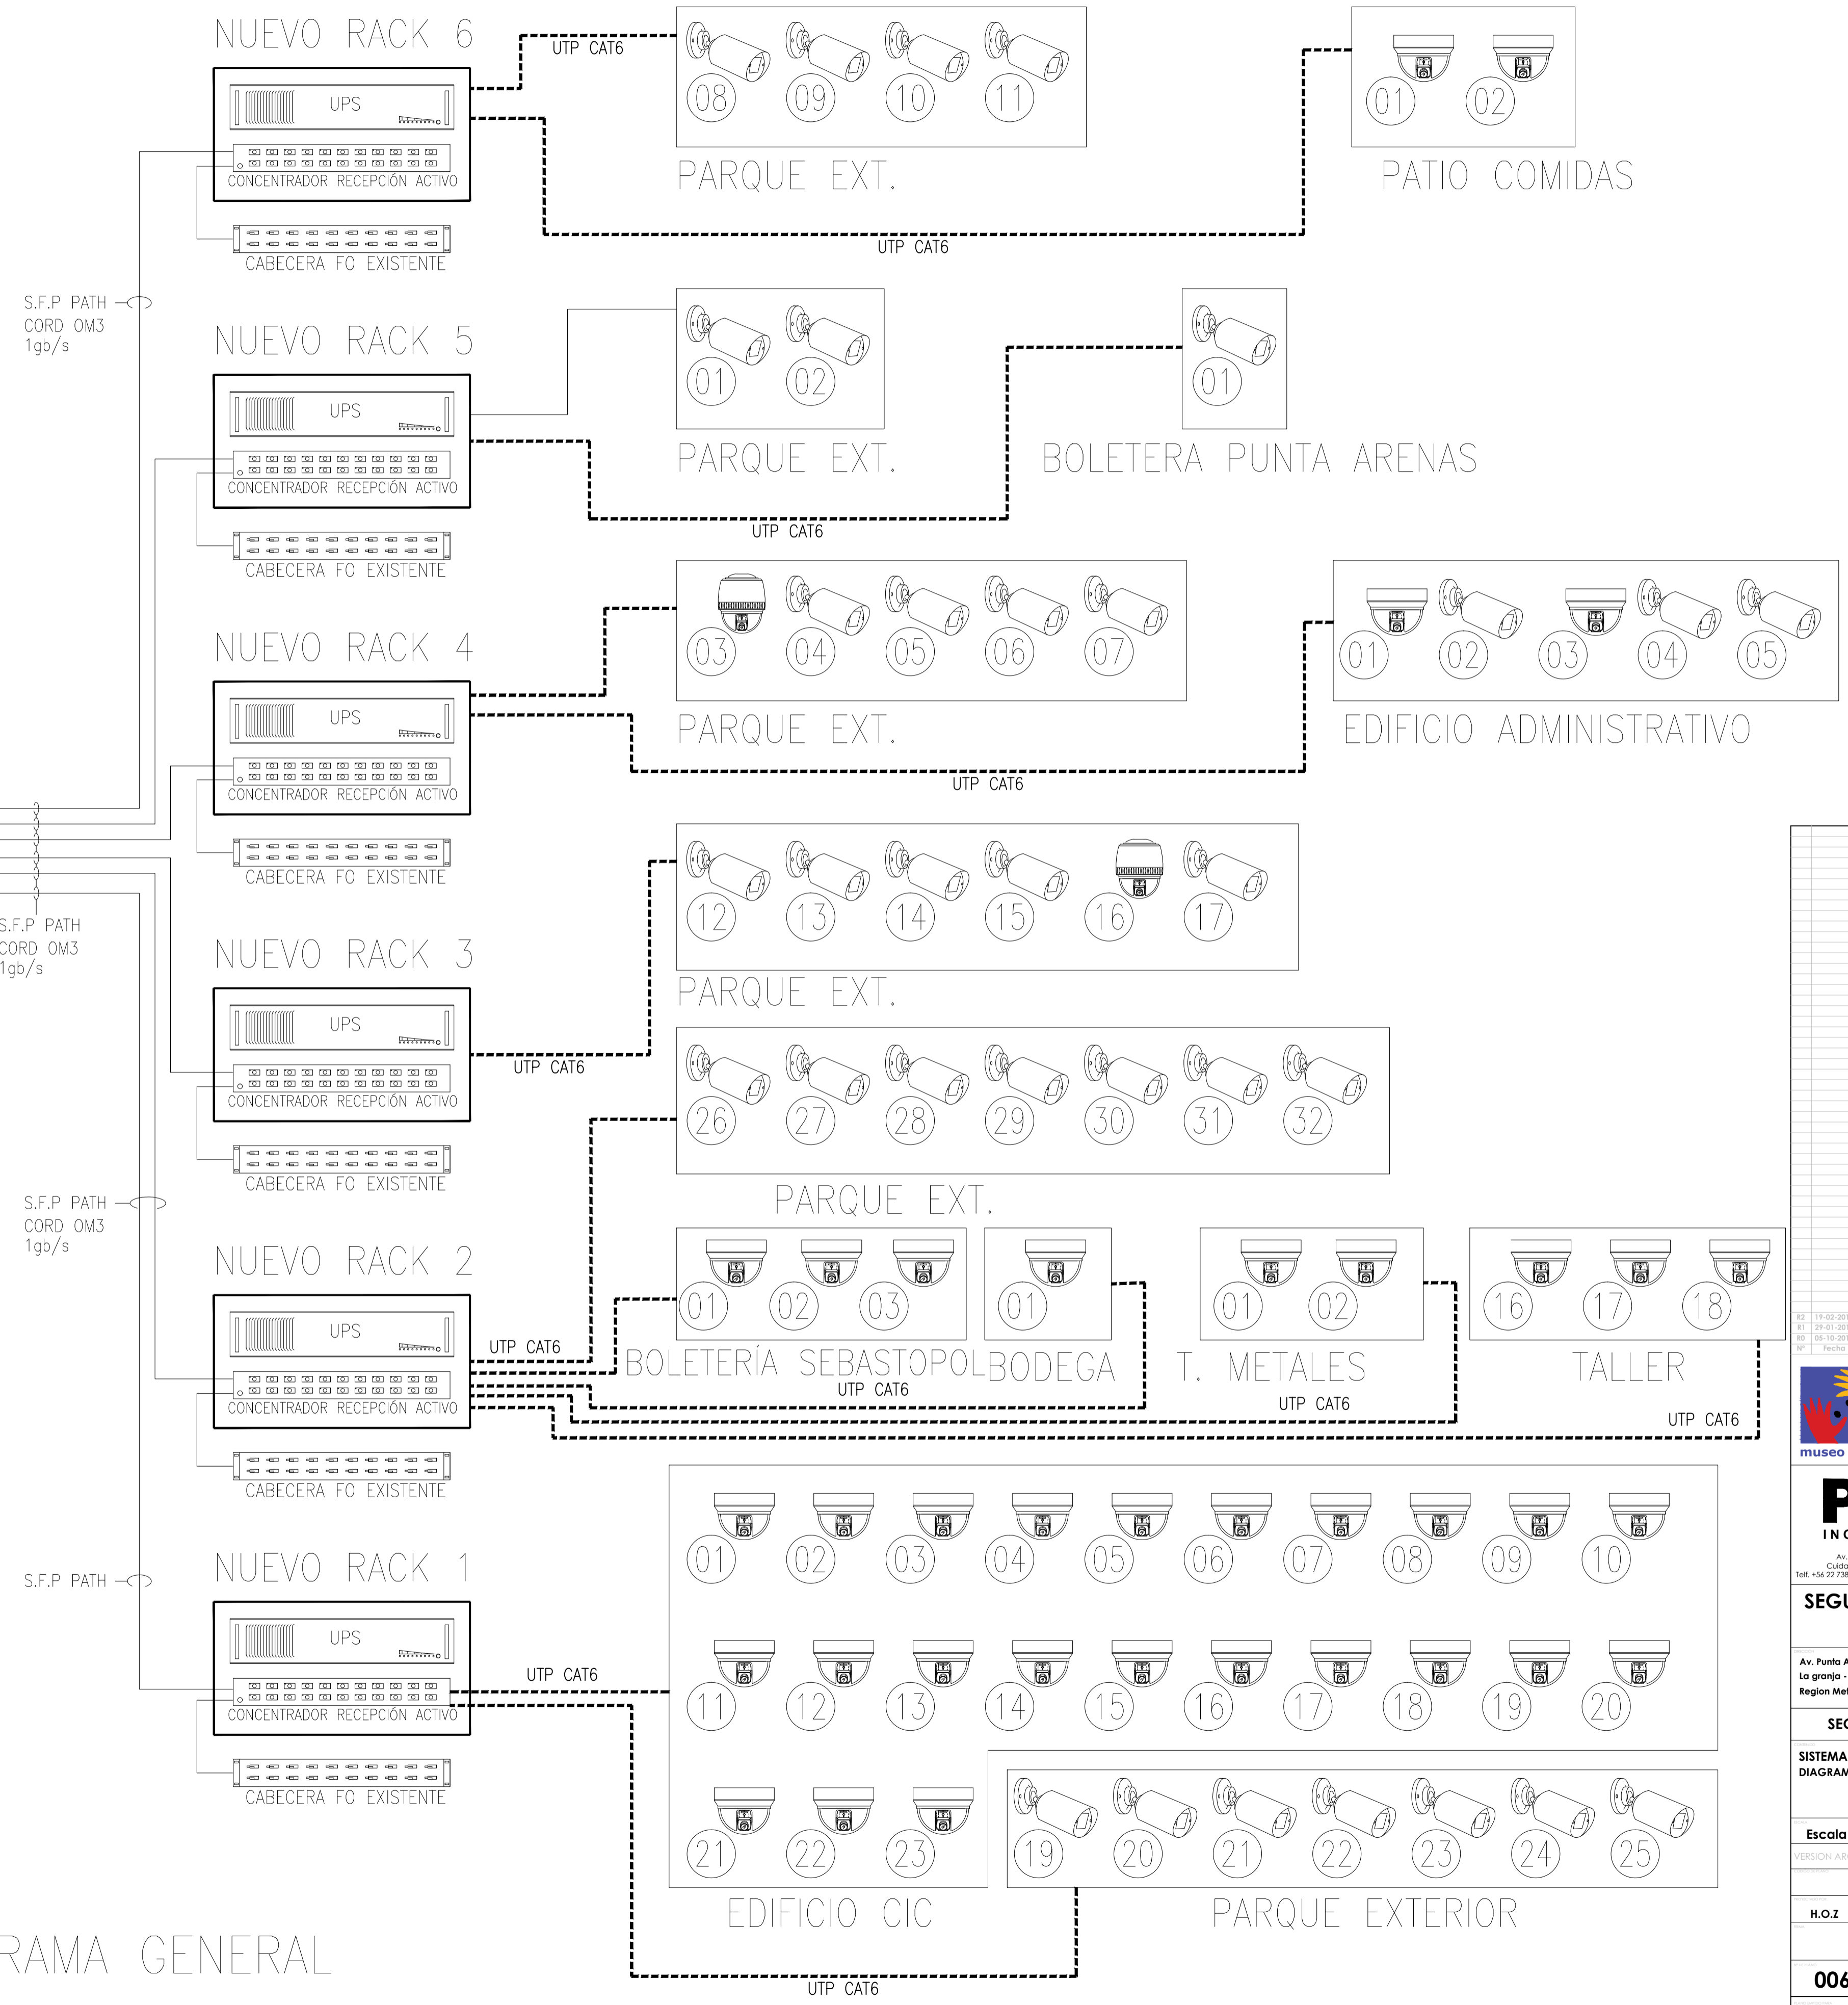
NUEVO RACK 6
UPS
CONCENTRADOR RECEPCIÓN ACTIVO
CABECERA FO EXISTENTE
UTP CAT6
08 09 10 11
PARQUE EXT.
01 02
PATIO COMIDAS
UTP CAT6

S.F.P PATH
CORD OM3
1gb/s

NUEVO RACK 5
UPS
CONCENTRADOR RECEPCIÓN ACTIVO
CABECERA FO EXISTENTE
01 02
PARQUE EXT.
01
BOLETERA PUNTA ARENAS
UTP CAT6

NUEVO RACK 4
UPS
CONCENTRADOR RECEPCIÓN ACTIVO
CABECERA FO EXISTENTE
03 04 05 06 07
PARQUE EXT.
01 02 03 04 05
EDIFICIO ADMINISTRATIVO
UTP CAT6

S.F.P PATH
CORD OM3
1gb/s

NUEVO RACK 3
UPS
CONCENTRADOR RECEPCIÓN ACTIVO
CABECERA FO EXISTENTE
12 13 14 15 16 17
PARQUE EXT.
UTP CAT6
26 27 28 29 30 31 32
PARQUE EXT.

S.F.P PATH
CORD OM3
1gb/s

NUEVO RACK 2
UPS
CONCENTRADOR RECEPCIÓN ACTIVO
CABECERA FO EXISTENTE
UTP CAT6
01 02 03
BOLETERÍA SEBASTOPOL
01
BODEGA
UTP CAT6
01 02
T. METALES
UTP CAT6
16 17 18
TALLER
UTP CAT6

S.F.P PATH

NUEVO RACK 1
UPS
CONCENTRADOR RECEPCIÓN ACTIVO
CABECERA FO EXISTENTE
UTP CAT6
01 02 03 04 05 06 07 08 09 10
11 12 13 14 15 16 17 18 19 20
21 22 23
EDIFICIO CIC
19 20 21 22 23 24 25
PARQUE EXTERIOR
UTP CAT6

RAMA GENERAL

R2 19-02-201
R1 29-01-201
R0 05-10-201
N° Fecha
museo
P
INC
Av.
Cuida
Telf. +56 22 738
SEG
Av. Punta A
La granja -
Region Met
SE
SISTEMA
DIAGRAM
Escala
VERSION AR
H.O.Z
006